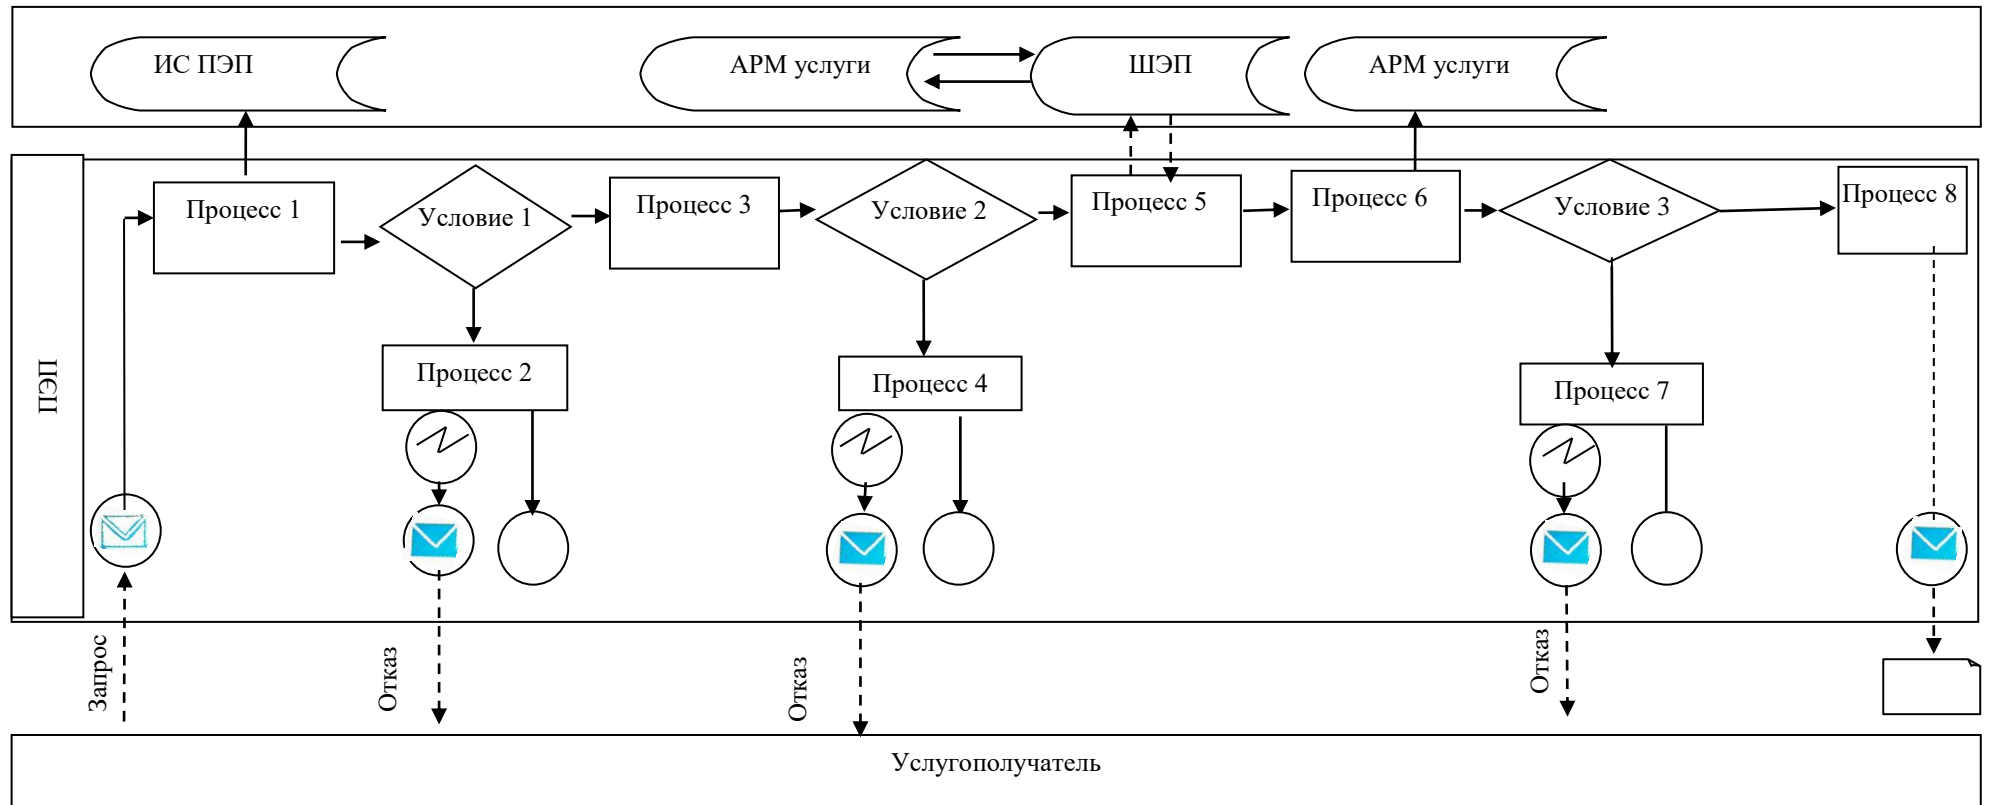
ИС ПЭП

АРМ услуги

ШЭП

АРМ услуги

ПЭП

Процесс 1

Условие 1

Процесс 3

Условие 2

Процесс 5

Процесс 6

Условие 3

Процесс 8

Процесс 2

Процесс 4

Процесс 7

Запрос

Отказ

Отказ

Отказ

Услугополучатель